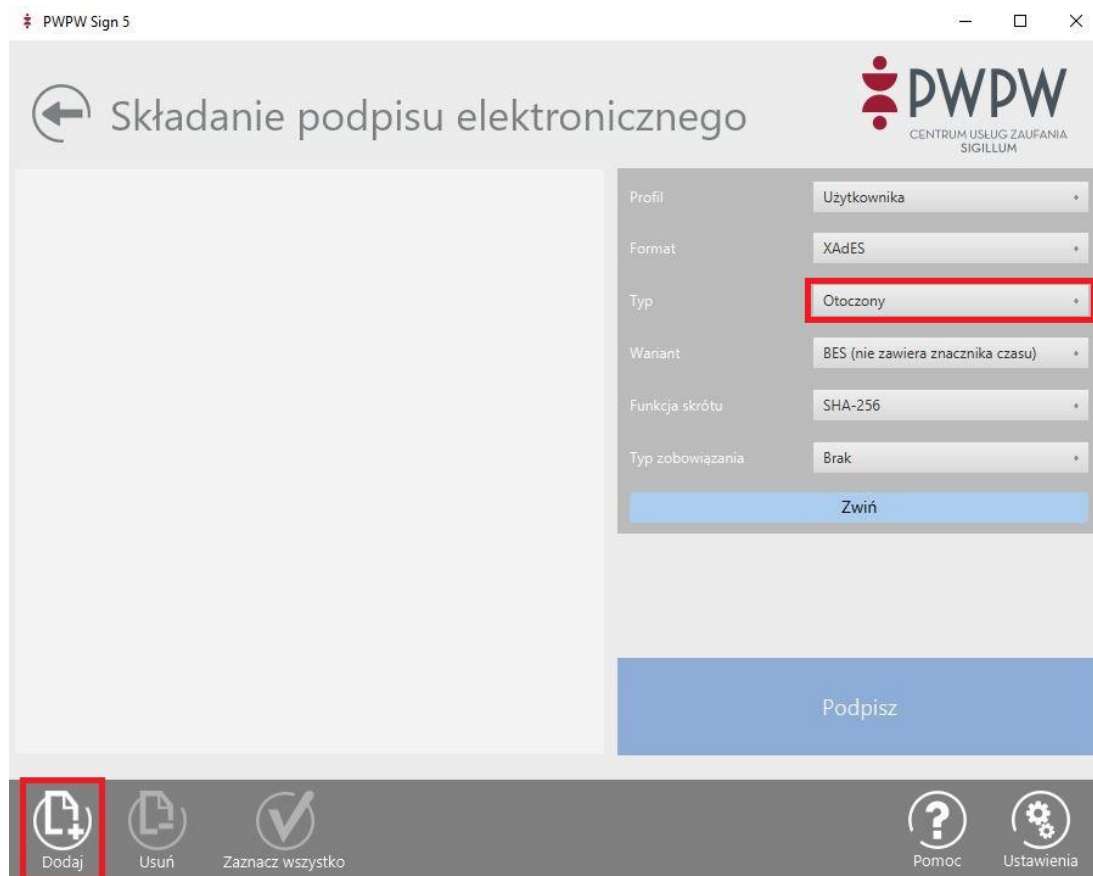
PWPW Sign 5

Składanie podpisu elektronicznego

PWPW
CENTRUM USŁUG ZAUFANIA SIGILLUM

| | |
|---|---|
| Profil | Użytkownika |
| Format | XAdES |
| Typ | Otoczony |
| Wariant | BES (nie zawiera znacznika czasu) |
| Funkcja skrótu | SHA-256 |
| Typ zobowiązania | Brak |

Zwiń

Podpisz

Dodaj
Usuń
Zaznacz wszystko
Pomoc
Ustawienia